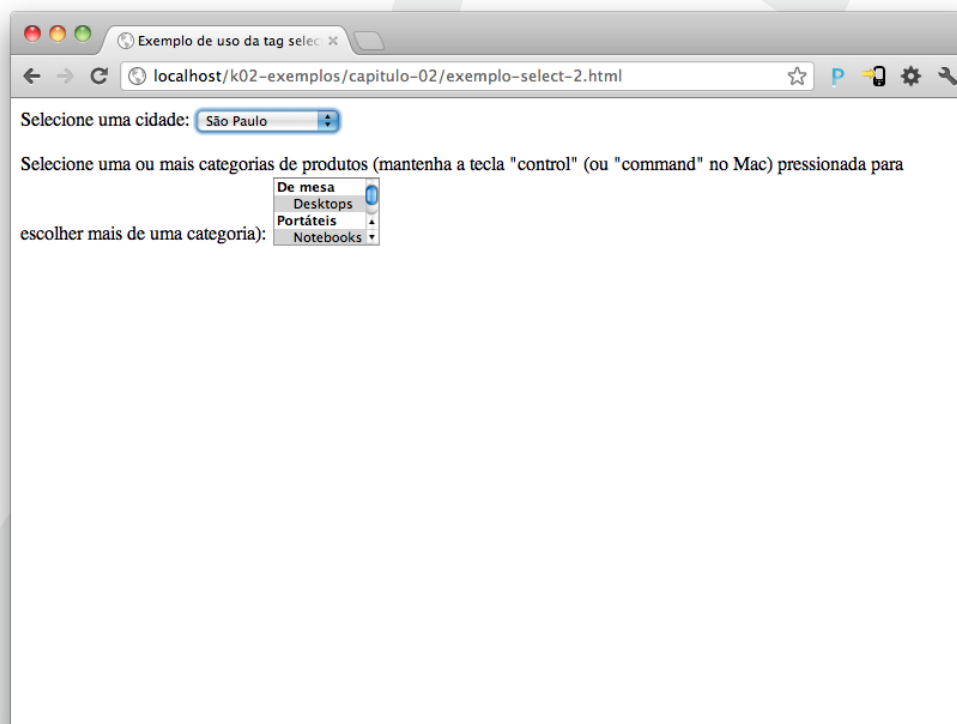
Exemplo de uso da tag selec ×

localhost/k02-exemplos/capitulo-02/exemplo-select-2.html

Selecione uma cidade: São Paulo

Selecione uma ou mais categorias de produtos (mantenha a tecla "control" (ou "command" no Mac) pressionada para escolher mais de uma categoria):

De mesa
Desktops
Portáteis
Notebooks